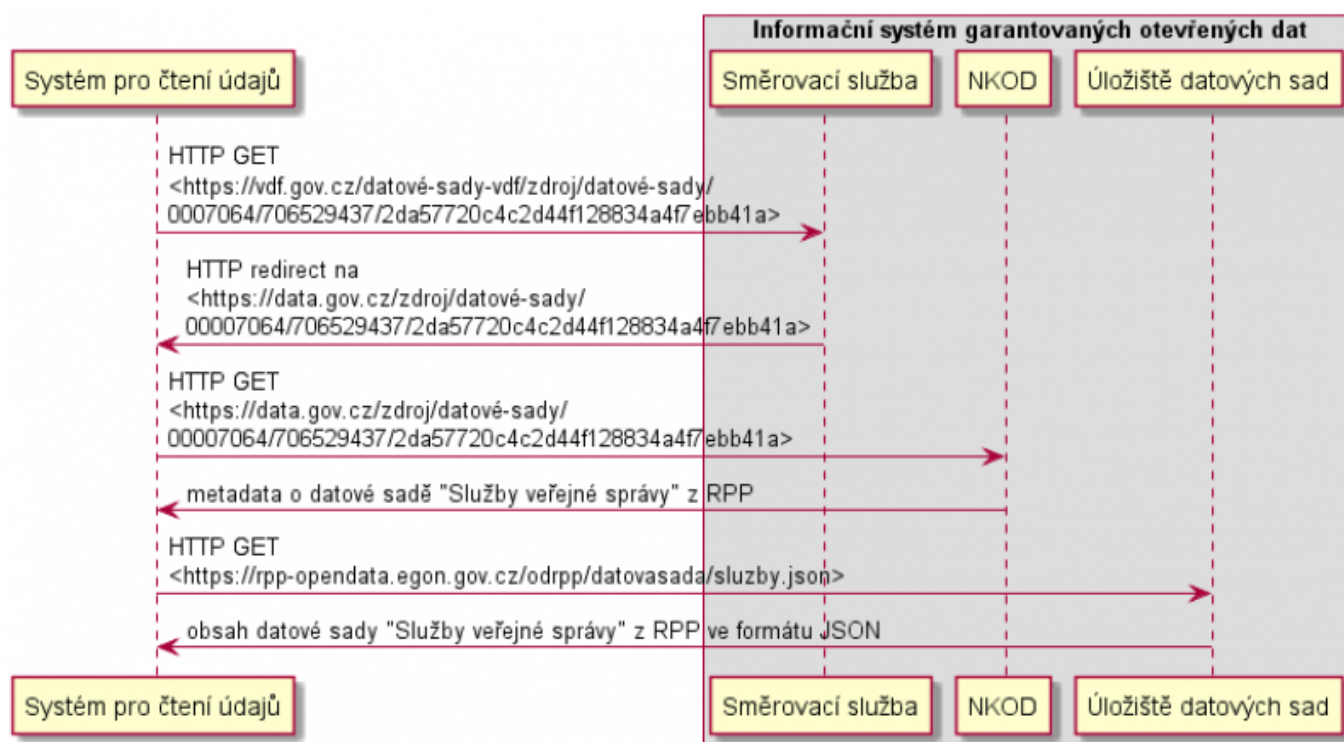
Informační systém garantovaných otevřených dat

Systém pro čtení údajů

Směrovací služba

NKOD

Úložiště datových sad

HTTP GET <https://vdf.gov.cz/datové-sady-vdf/zdroj/datové-sady/0007064/706529437/2da57720c4c2d44f128834a4f7ebb41a>

HTTP redirect na <https://data.gov.cz/zdroj/datové-sady/00007064/706529437/2da57720c4c2d44f128834a4f7ebb41a>

HTTP GET <https://data.gov.cz/zdroj/datové-sady/00007064/706529437/2da57720c4c2d44f128834a4f7ebb41a>

metadata o datové sadě "Služby veřejné správy" z RPP

HTTP GET <https://rpp-opendata.egon.gov.cz/odrpp/datovasada/sluzby.json>

obsah datové sady "Služby veřejné správy" z RPP ve formátu JSON

Systém pro čtení údajů

Směrovací služba

NKOD

Úložiště datových sad